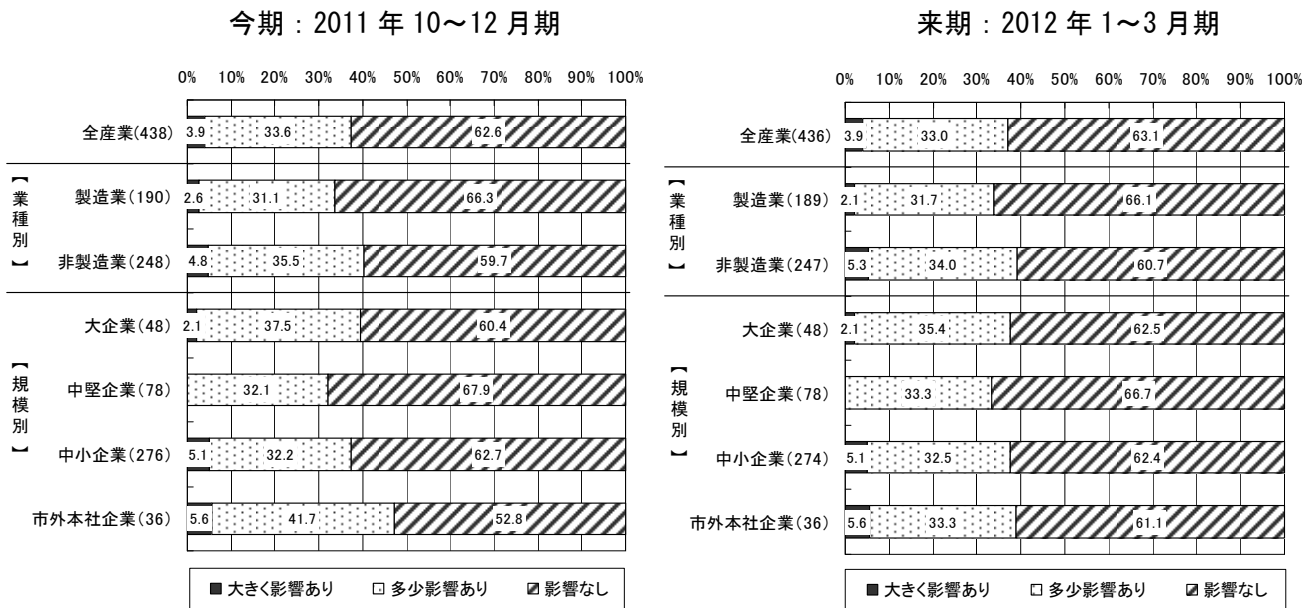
今期：2011 年 10～12 月期

0% 10% 20% 30% 40% 50% 60% 70% 80% 90% 100%

全産業(438) 3.9 33.6 62.6

【業種別】

製造業(190) 2.6 31.1 66.3

非製造業(248) 4.8 35.5 59.7

【規模別】

大企業(48) 2.1 37.5 60.4

中堅企業(78) 32.1 67.9

中小企業(276) 5.1 32.2 62.7

市外本社企業(36) 5.6 41.7 52.8

■ 大きく影響あり □ 多少影響あり ▨ 影響なし

来期：2012 年 1～3 月期

0% 10% 20% 30% 40% 50% 60% 70% 80% 90% 100%

全産業(436) 3.9 33.0 63.1

【業種別】

製造業(189) 2.1 31.7 66.1

非製造業(247) 5.3 34.0 60.7

【規模別】

大企業(48) 2.1 35.4 62.5

中堅企業(78) 33.3 66.7

中小企業(274) 5.1 32.5 62.4

市外本社企業(36) 5.6 33.3 61.1

■ 大きく影響あり □ 多少影響あり ▨ 影響なし